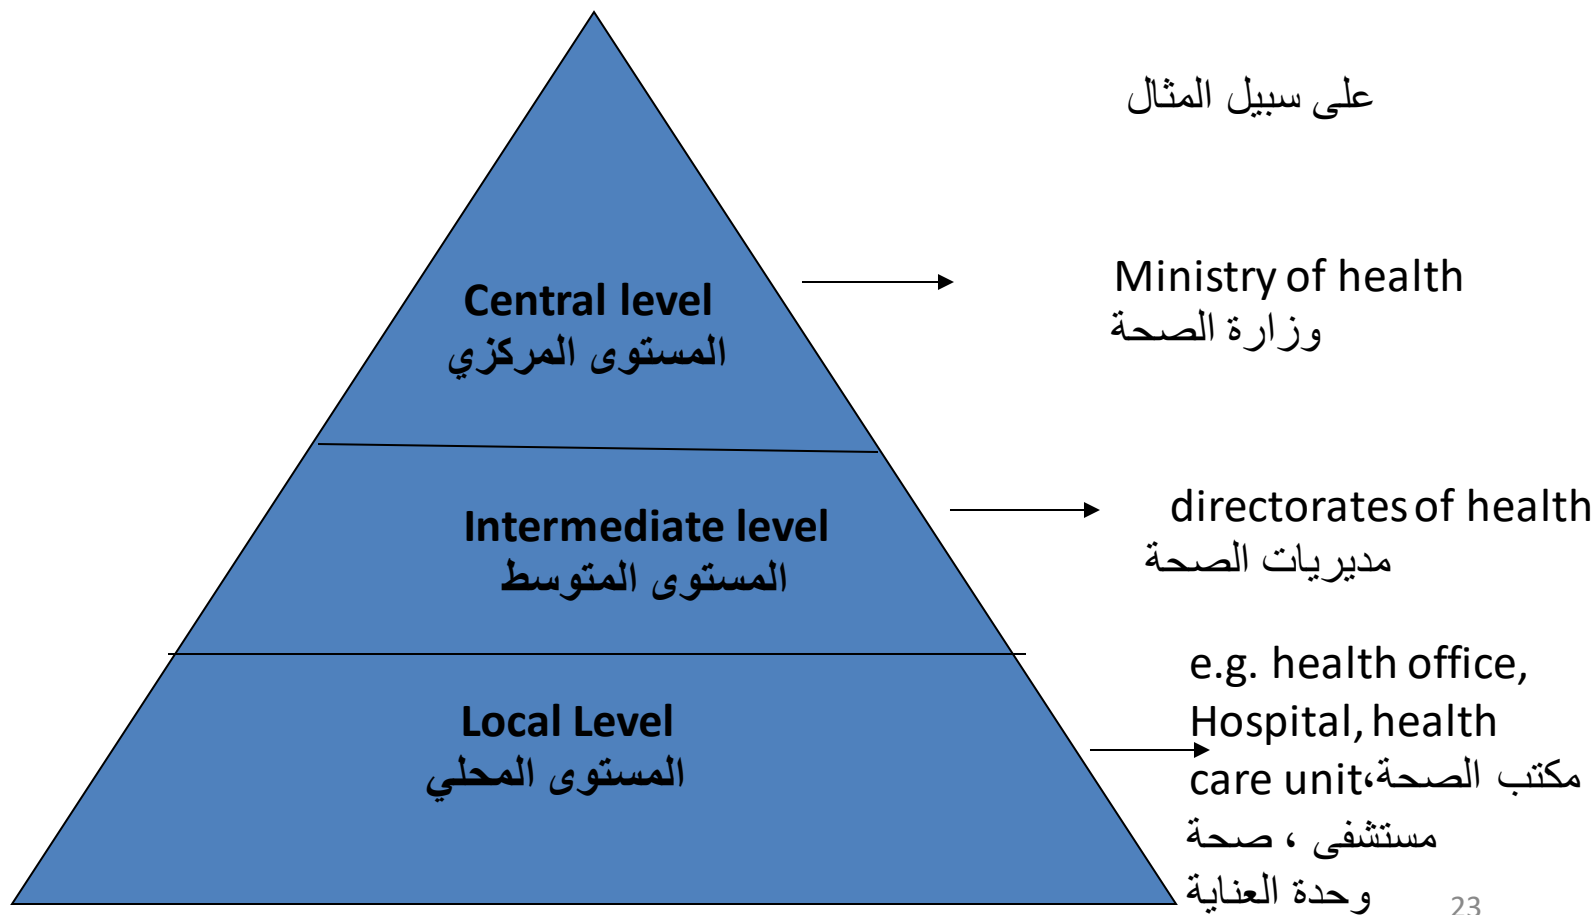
على سبيل المثال

Central level
المستوى المركزي

Ministry of health
وزارة الصحة

Intermediate level
المستوى المتوسط

directorates of health
مديريات الصحة

Local Level
المستوى المحلي

e.g. health office, Hospital, health care unit،مكتب الصحة مستشفى ، صحة وحدة العناية

23